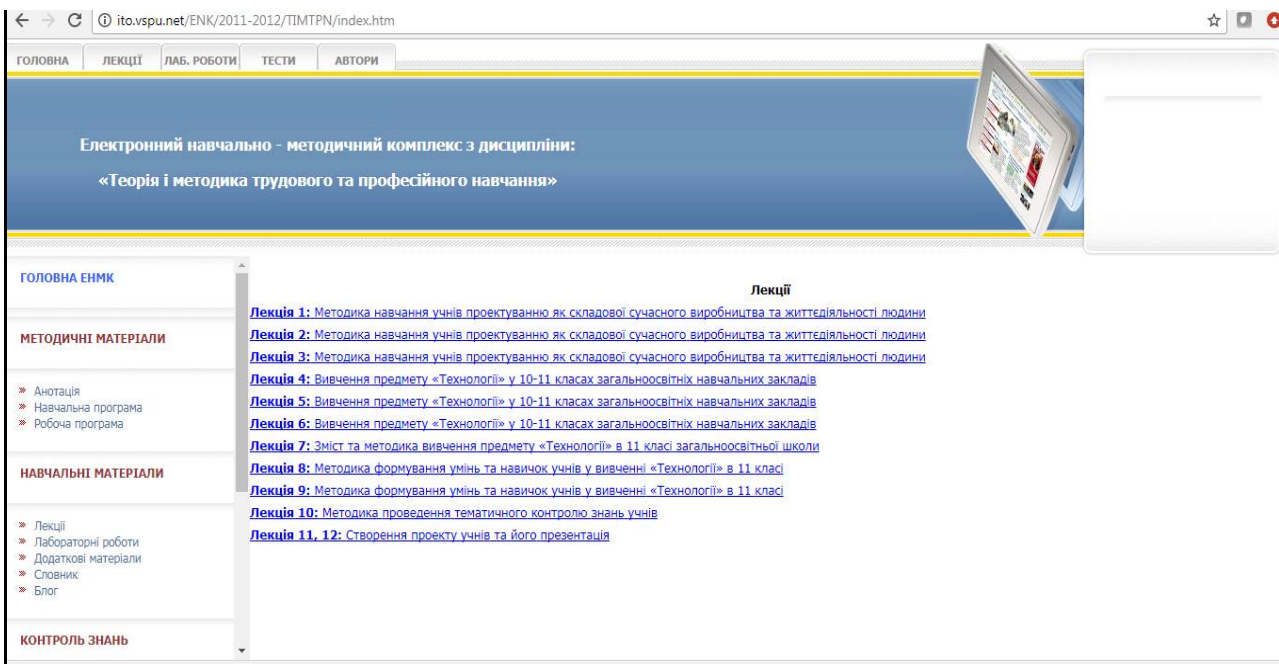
ito.vspu.net/ENK/2011-2012/TIMTPN/index.htm

ГОЛОВНА ЛЕКЦІЇ ЛАБ. РОБОТИ ТЕСТИ АВТОРИ

Електронний навчально - методичний комплекс з дисципліни:

«Теорія і методика трудового та професійного навчання»

ГОЛОВНА ЕНМК

МЕТОДИЧНІ МАТЕРІАЛИ

» Анотація
» Навчальна програма
» Робоча програма

НАВЧАЛЬНІ МАТЕРІАЛИ

» Лекції
» Лабораторні роботи
» Додаткові матеріали
» Словник
» Блог

КОНТРОЛЬ ЗНАНЬ

Лекції

Лекція 1: Методика навчання учнів проектуванню як складової сучасного виробництва та життєдіяльності людини
Лекція 2: Методика навчання учнів проектуванню як складової сучасного виробництва та життєдіяльності людини
Лекція 3: Методика навчання учнів проектуванню як складової сучасного виробництва та життєдіяльності людини
Лекція 4: Вивчення предмету «Технології» у 10-11 класах загальноосвітніх навчальних закладів
Лекція 5: Вивчення предмету «Технології» у 10-11 класах загальноосвітніх навчальних закладів
Лекція 6: Вивчення предмету «Технології» у 10-11 класах загальноосвітніх навчальних закладів
Лекція 7: Зміст та методика вивчення предмету «Технології» в 11 класі загальноосвітньої школи
Лекція 8: Методика формування умінь та навичок учнів у вивченні «Технології» в 11 класі
Лекція 9: Методика формування умінь та навичок учнів у вивченні «Технології» в 11 класі
Лекція 10: Методика проведення тематичного контролю знань учнів
Лекція 11, 12: Створення проекту учнів та його презентація